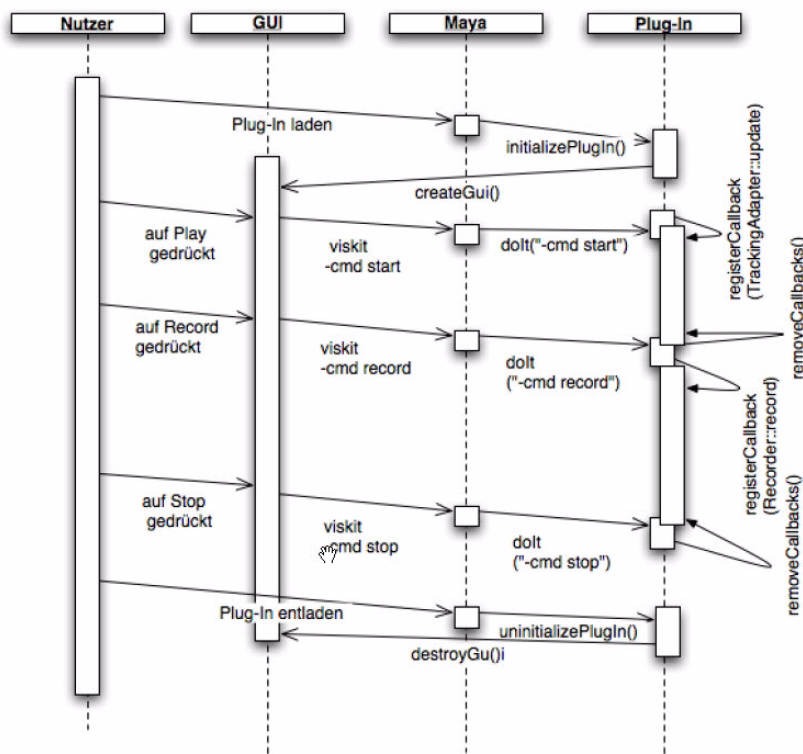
Nutzer
GUI
Maya
Plug-In

Plug-In laden
initializePlugIn()
createGui()
auf Play gedrückt
viskit -cmd start
doIt("-cmd start")
registerCallback (TrackingAdapter::update)
removeCallbacks()
auf Record gedrückt
viskit -cmd record
doIt ("-cmd record")
registerCallback (Recorder::record)
auf Stop gedrückt
viskit -cmd stop
doIt ("-cmd stop")
removeCallbacks()
Plug-In entladen
uninitializePlugIn()
destroyGu()i